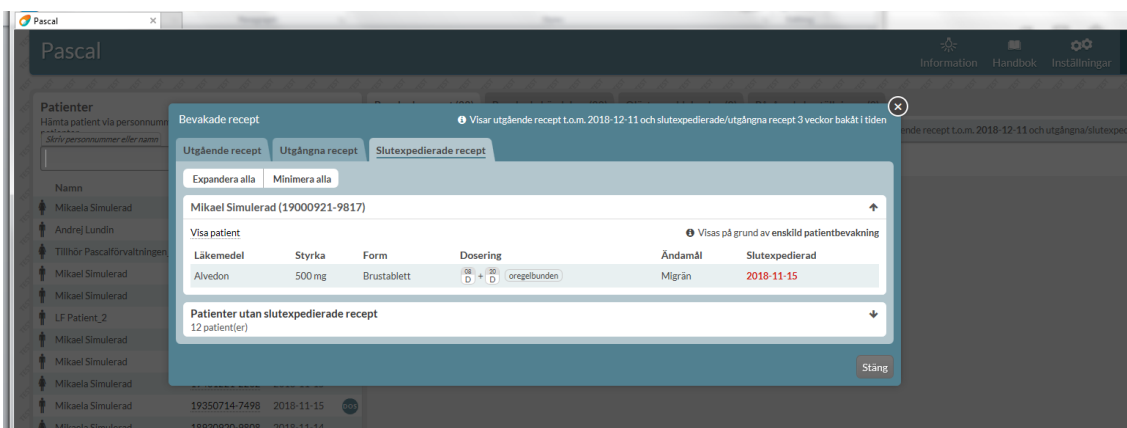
Pascal

Pascal

Information Handbok Inställningar

Patienter
Hämta patient via personnummer
Skriv personnummer eller namn

Namn
Mikaela Simulerad
Andrej Lundin
Tillhör Pascalförvaltningen
Mikael Simulerad
Mikael Simulerad
LF Patient_2
Mikael Simulerad
Mikael Simulerad
Mikaela Simulerad
Mikaela Simulerad 19350714-7498 2018-11-15

ende recept t.o.m. 2018-12-11 och utgångna/slutexpe

Bevakade recept
Visar utgående recept t.o.m. 2018-12-11 och slutexpedierade/utgångna recept 3 veckor bakåt i tiden

Utgående recept | Utgångna recept | Slutexpedierade recept

Expandera alla | Minimera alla

Mikael Simulerad (19000921-9817)

Visa patient
Visas på grund av enskild patientbevakning

| Läkemedel | Styrka | Form | Dosering | Ändamål | Slutexpedierad |
|---|---|---|---|---|---|
| Alvedon | 500 mg | Brustablett | 08 D + 20 D oregelbunden | Migrän | 2018-11-15 |

Patienter utan slutexpedierade recept
12 patient(er)

Stäng